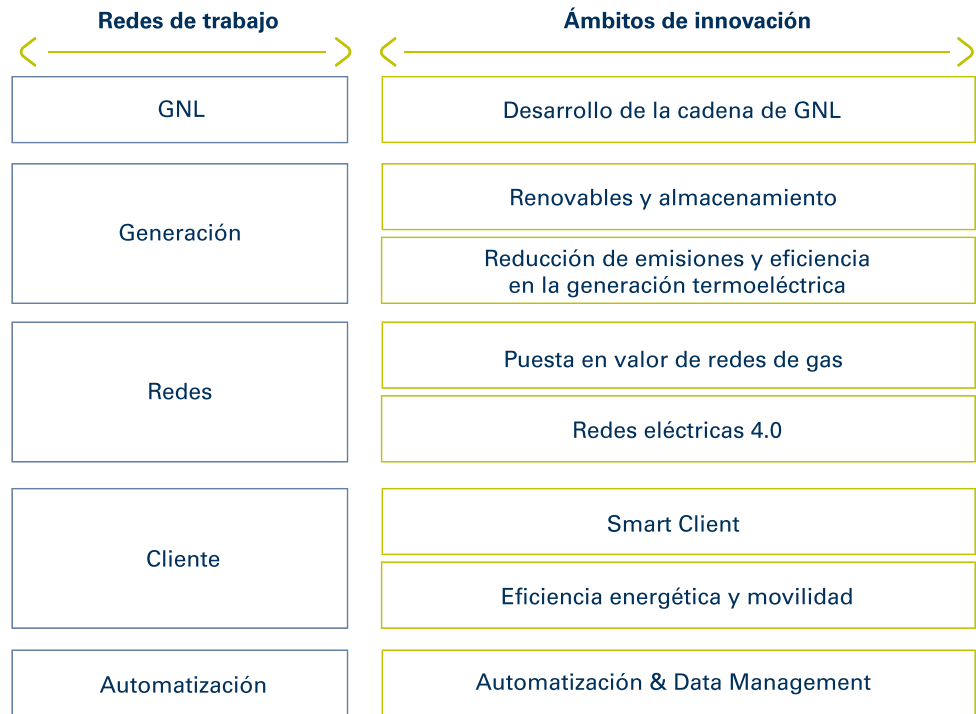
| Redes de trabajo | Ámbitos de innovación |
|---|---|
| GNL | Desarrollo de la cadena de GNL |
| Generación | Renovables y almacenamiento |
| | Reducción de emisiones y eficiencia en la generación termoeléctrica |
| Redes | Puesta en valor de redes de gas |
| | Redes eléctricas 4.0 |
| Cliente | Smart Client |
| | Eficiencia energética y movilidad |
| Automatización | Automatización & Data Management |